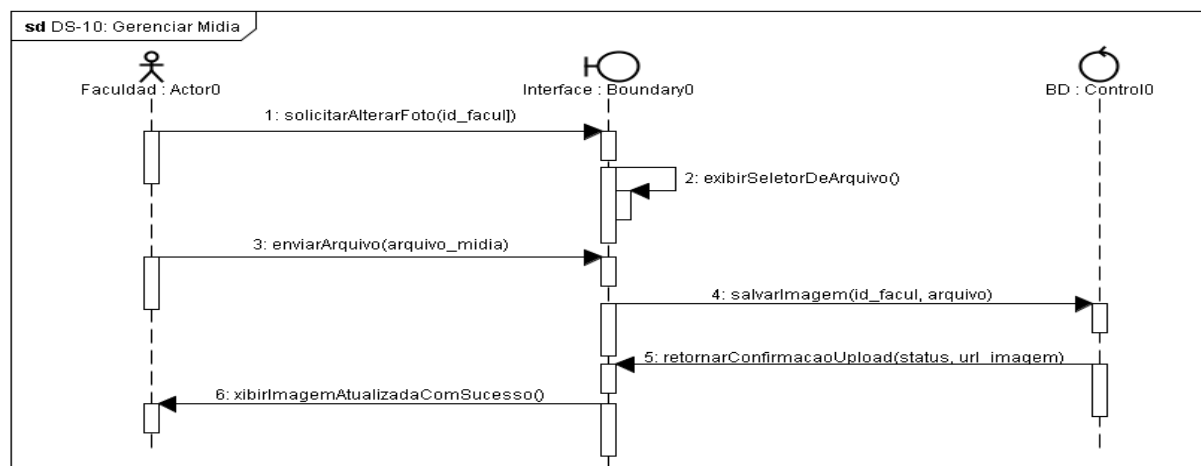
sd DS-10: Gerenciar Midia

Faculdad : Actor0

Interface : Boundary0

BD : Control0

1: solicitarAlterarFoto(id_facul)

2: exibirSeletorDeArquivo()

3: enviarArquivo(arquivo_midia)

4: salvarImagem(id_facul, arquivo)

5: retornarConfirmacaoUpload(status, url_imagem)

6: xibirImagemAtualizadaComSucesso()